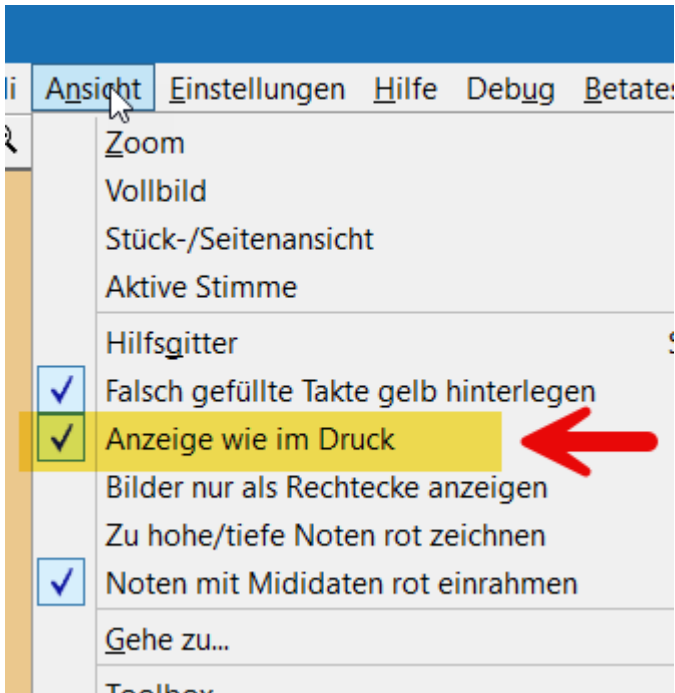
li Ansicht Einstellungen Hilfe Debug Betates

Zoom
Vollbild
Stück-/Seitenansicht
Aktive Stimme

Hilfsgitter
✓ Falsch gefüllte Takte gelb hinterlegen
✓ Anzeige wie im Druck
Bilder nur als Rechtecke anzeigen
Zu hohe/tiefe Noten rot zeichnen
✓ Noten mit Mididaten rot einrahmen

Gehe zu...

Toolbox